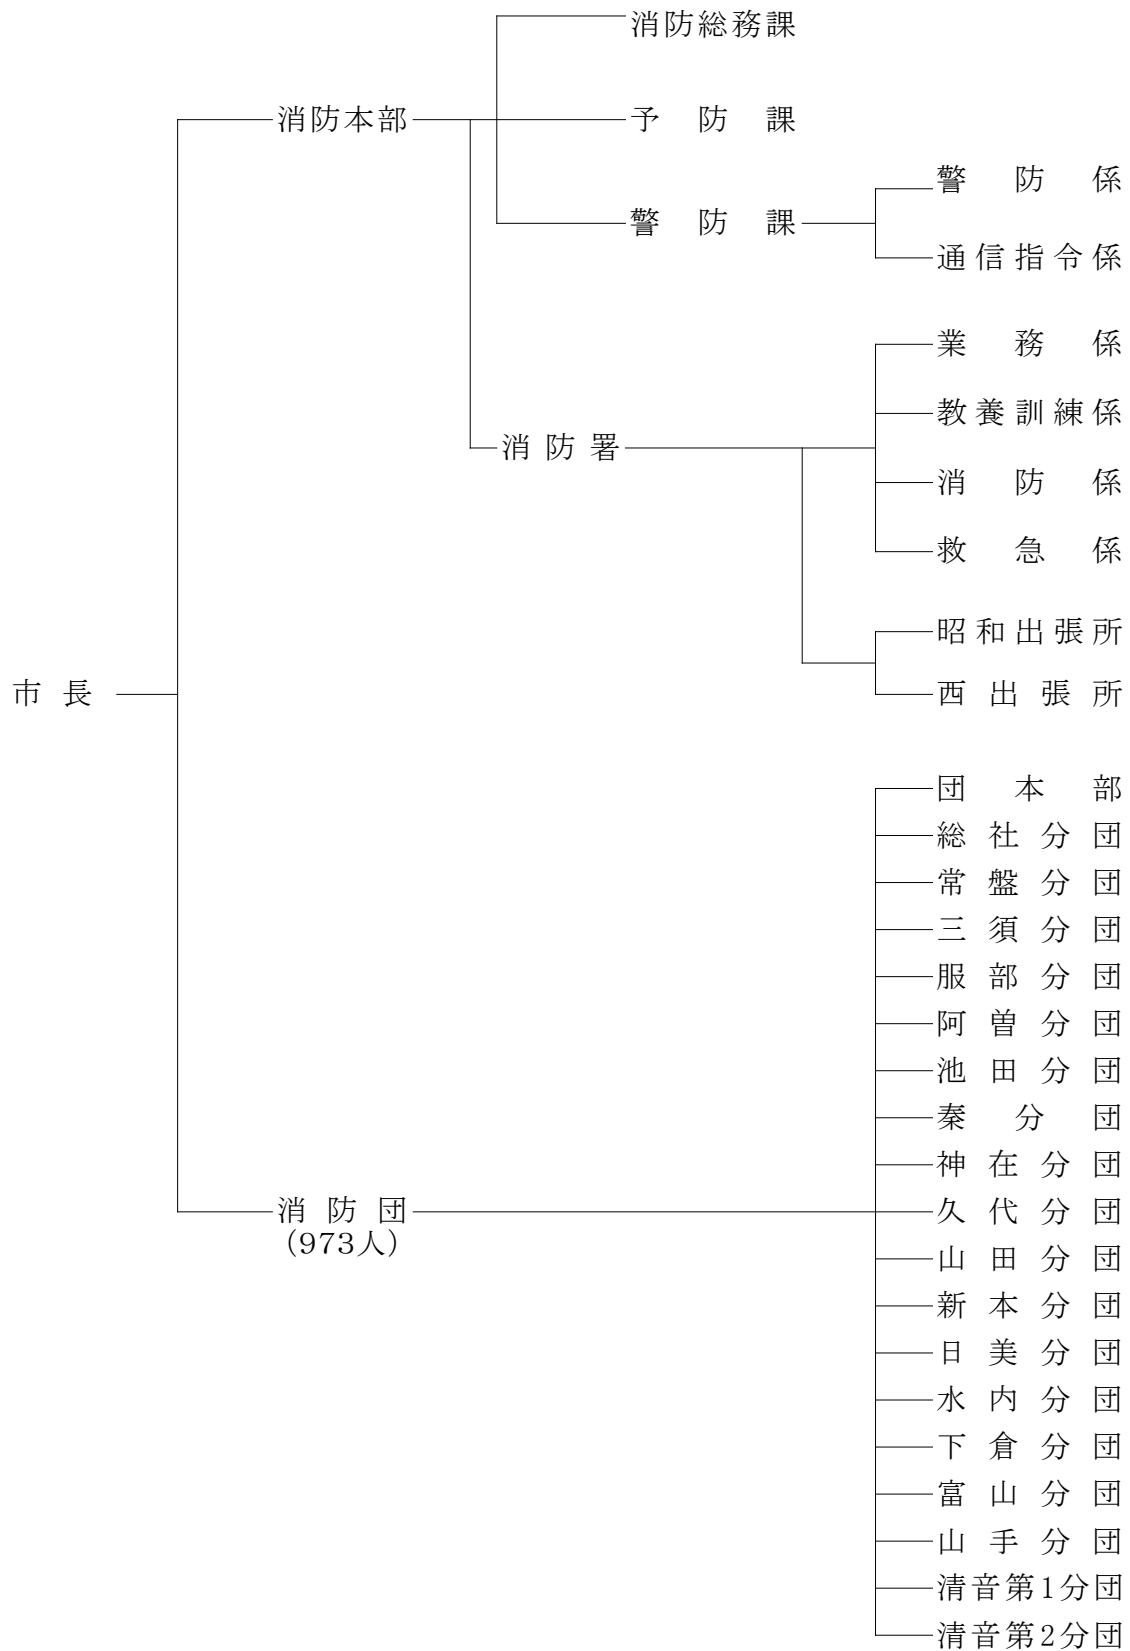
市長

消防本部

消防総務課

予防課

警防課

警防係

通信指令係

消防署

業務係

教養訓練係

消防係

救急係

昭和出張所

西出張所

消防団
(973人)

団本部
総社分団
常盤分団
三須分団
服部分団
阿曽分団
池田分団
秦分団
神在分団
久代分団
山田分団
新本分団
日美分団
水内分団
下倉分団
富山分団
山手分団
清音第1分団
清音第2分団